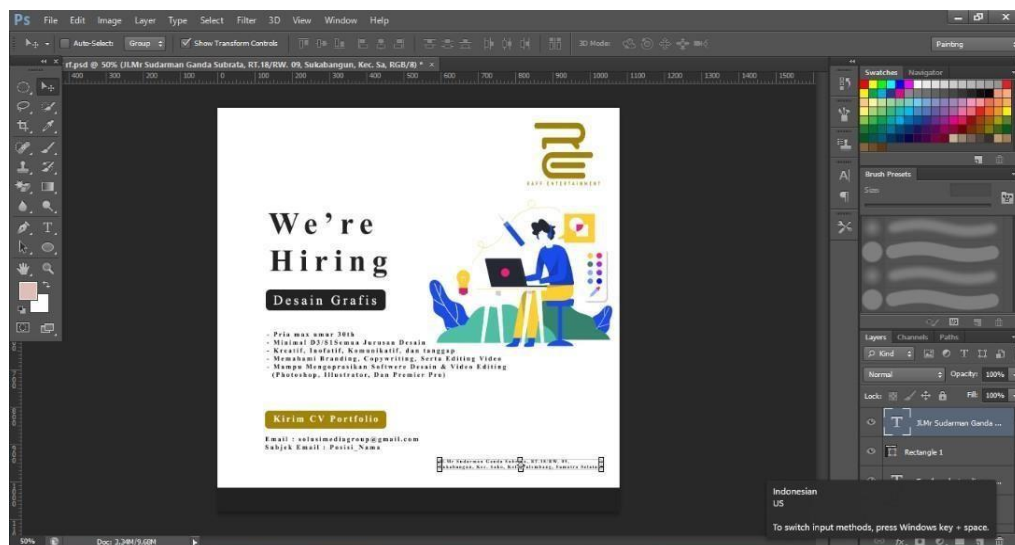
Ps File Edit Image Layer Type Select Filter 3D View Window Help

Auto-Select: Group Show Transform Controls 3D Mode: Painting

rf.psd @ 50% (JLMr Sudarman Ganda Subrata, RT.18/RW. 09, Sukabangun, Kec. Sa, RGB/8) * ×

400 300 200 100 0 100 200 300 400 500 600 700 800 900 1000 1100 1200 1300 1400 1500

SAFF ENTERTAINMENT

We're Hiring

Desain Grafis

- Pria max umur 30th
- Minimal D3/S1Semua Jurusan Desain
- Kreatif, Inofatif, Komunikatif, dan tanggap
- Memahami Branding, Copywriting, Serta Editing Video
- Mampu Mengoprasikan Software Desain & Video Editing (Photoshop, Illustrator, Dan Premier Pro)

Kirim CV Portfolio

Email : solusimediagroup@gmail.com
Subjek Email : Posisi_Nama

Jl.Mr Sudarman Ganda Subrata, RT.18/RW. 09, Sukabangun, Kec. Suko, Kota Palembang, Sumatra Selatan

Swatches Navigator

Brush Presets

Size:

Layers Channels Paths

Kind

Normal Opacity: 100%

Lock: Fill: 100%

JLMr Sudarman Ganda ...

Rectangle 1

Indonesian
US
To switch input methods, press Windows key + space.

50% Doc: 3.24M/9.68M